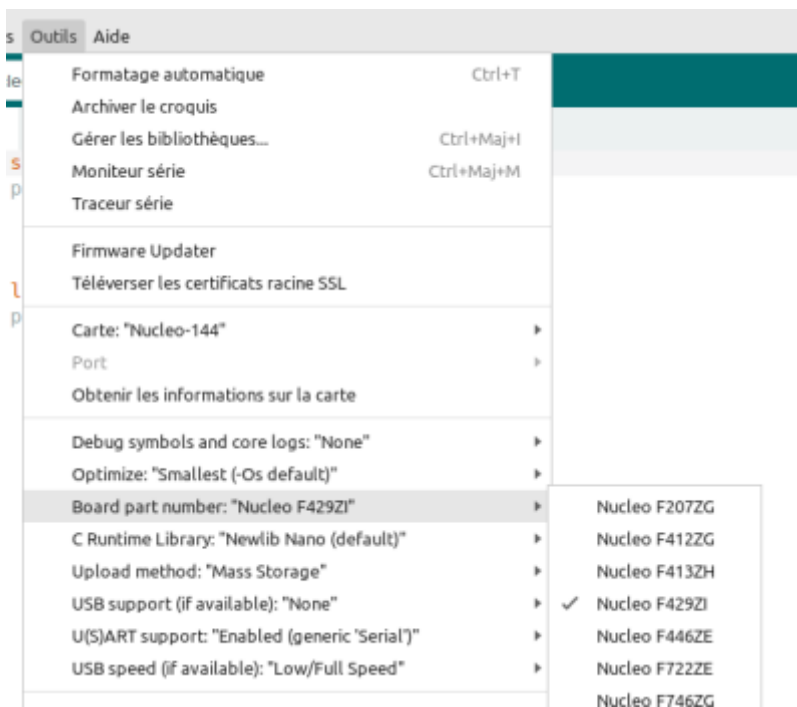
s Outils Aide

Formatage automatique Ctrl+T
Archiver le croquis
Gérer les bibliothèques... Ctrl+Maj+I
Moniteur série Ctrl+Maj+M
Traceur série

Firmware Updater
Téléverser les certificats racine SSL

Carte: "Nucleo-144"
Port
Obtenir les informations sur la carte

Debug symbols and core logs: "None"
Optimize: "Smallest (-Os default)"
Board part number: "Nucleo F429ZI"
C Runtime Library: "Newlib Nano (default)"
Upload method: "Mass Storage"
USB support (if available): "None"
U(S)ART support: "Enabled (generic 'Serial')"
USB speed (if available): "Low/Full Speed"

Nucleo F207ZG
Nucleo F412ZG
Nucleo F413ZH
✓ Nucleo F429ZI
Nucleo F446ZE
Nucleo F722ZE
Nucleo F746ZG